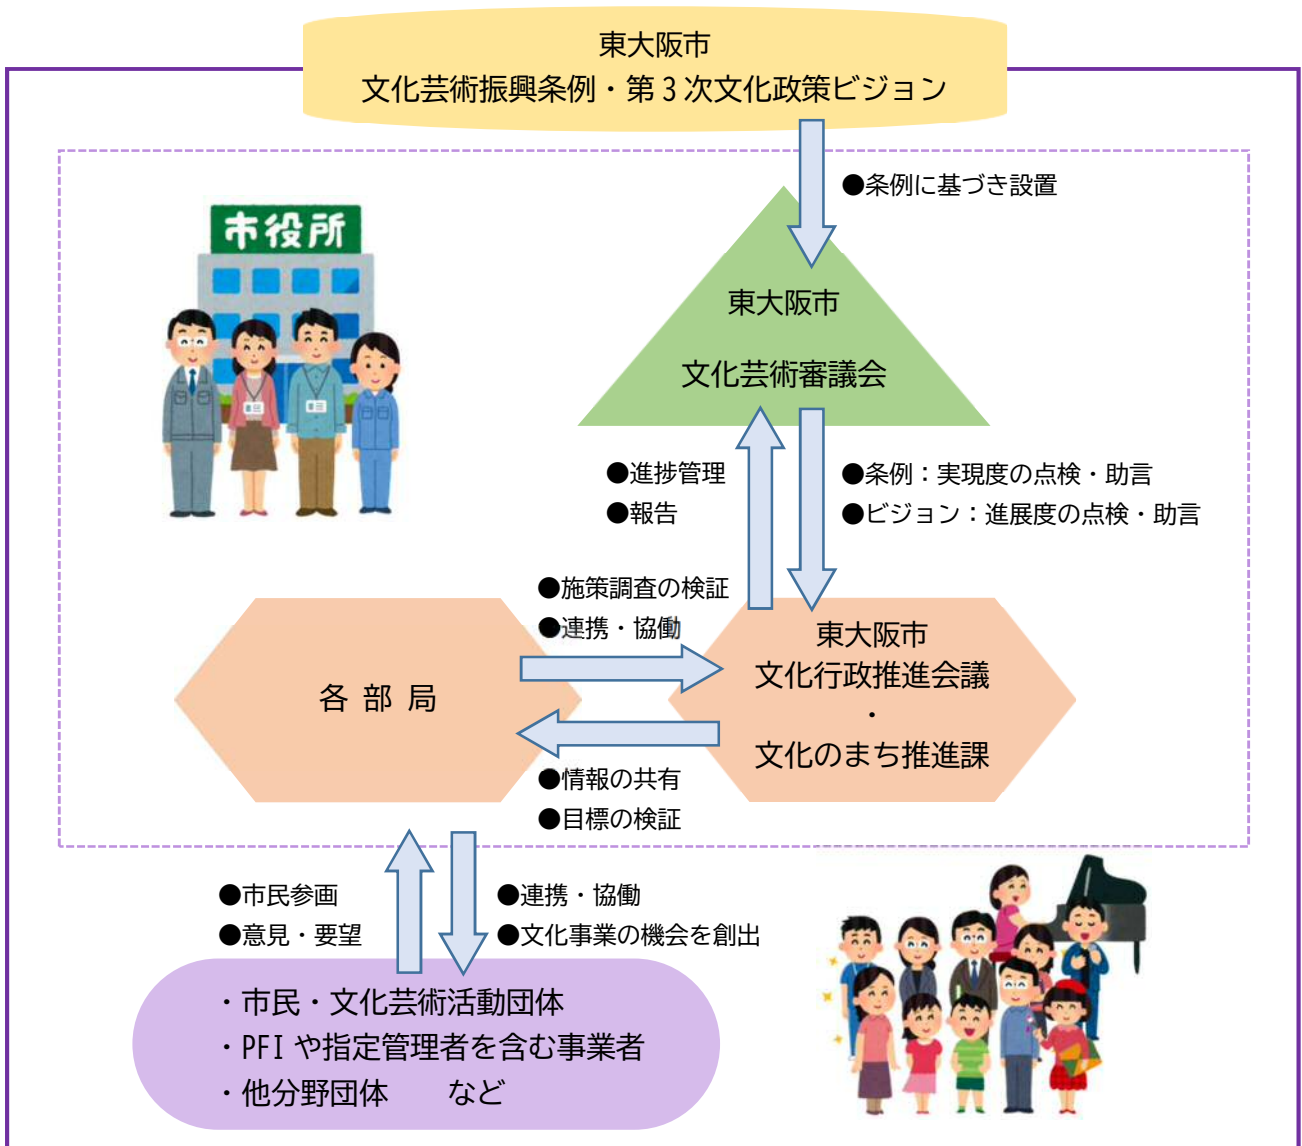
東大阪市
文化芸術振興条例・第３次文化政策ビジョン

●条例に基づき設置

市役所

東大阪市
文化芸術審議会

●進捗管理
●報告

●条例：実現度の点検・助言
●ビジョン：進展度の点検・助言

●施策調査の検証
●連携・協働

各 部 局

東大阪市
文化行政推進会議
・
文化のまち推進課

●情報の共有
●目標の検証

●市民参画
●意見・要望

●連携・協働
●文化事業の機会を創出

・市民・文化芸術活動団体
・PFI や指定管理者を含む事業者
・他分野団体　　など